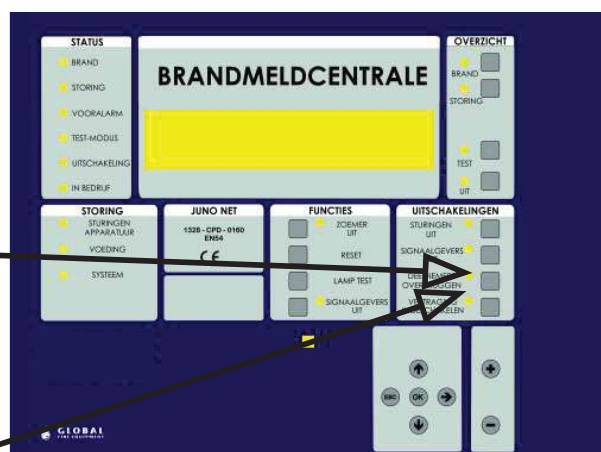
STATUS
BRAND
STORING
VOORALARM
TEST-MODUS
UITSCHAKELING
IN BEDRIJF

BRANDMELDCENTRALE

OVERZICHT
BRAND
STORING
TEST
UIT

STORING
STURINGEN APPARATUUR
VOEDING
SYSTEEM

JUNO NET
1328 - CPD - 0160
EN54
CE

FUNCTIES
ZOEMER UIT
RESET
LAMP TEST
SIGNAALGEVERS UIT

UITSCHAKELINGEN
STURINGEN UIT
SIGNAALGEVERS
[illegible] OVER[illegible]GEN
VERTRAG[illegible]

ESC
OK

GLOBAL
FIRE EQUIPMENT